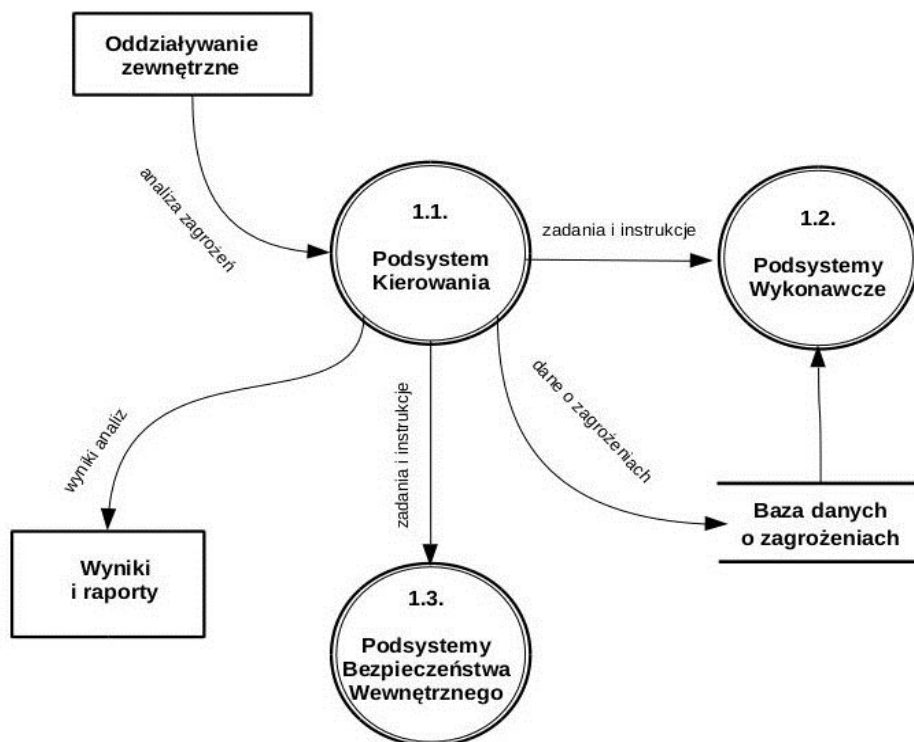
Oddziaływanie zewnętrzne

analiza zagrożeń

1.1.

Podsystem Kierowania

zadania i instrukcje

1.2.

Podsystemy Wykonawcze

wyniki analiz

zadania i instrukcje

dane o zagrożeniach

Baza danych o zagrożeniach

Wyniki i raporty

1.3.

Podsystemy Bezpieczeństwa Wewnętrznego